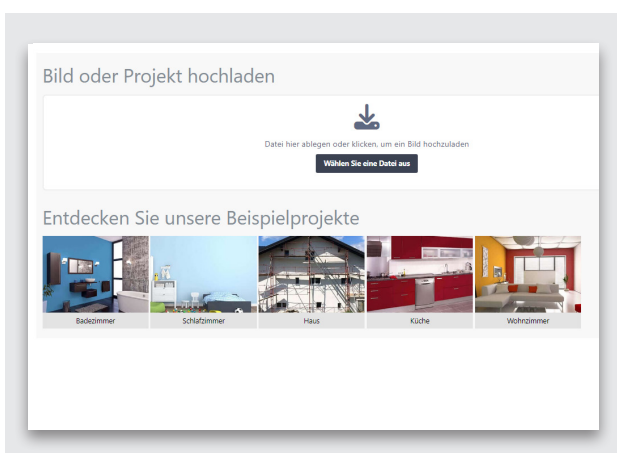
Bild oder Projekt hochladen

Datei hier ablegen oder klicken, um ein Bild hochzuladen

Wählen Sie eine Datei aus

Entdecken Sie unsere Beispielprojekte

Badezimmer

Schlafzimmer

Haus

Küche

Wohnzimmer